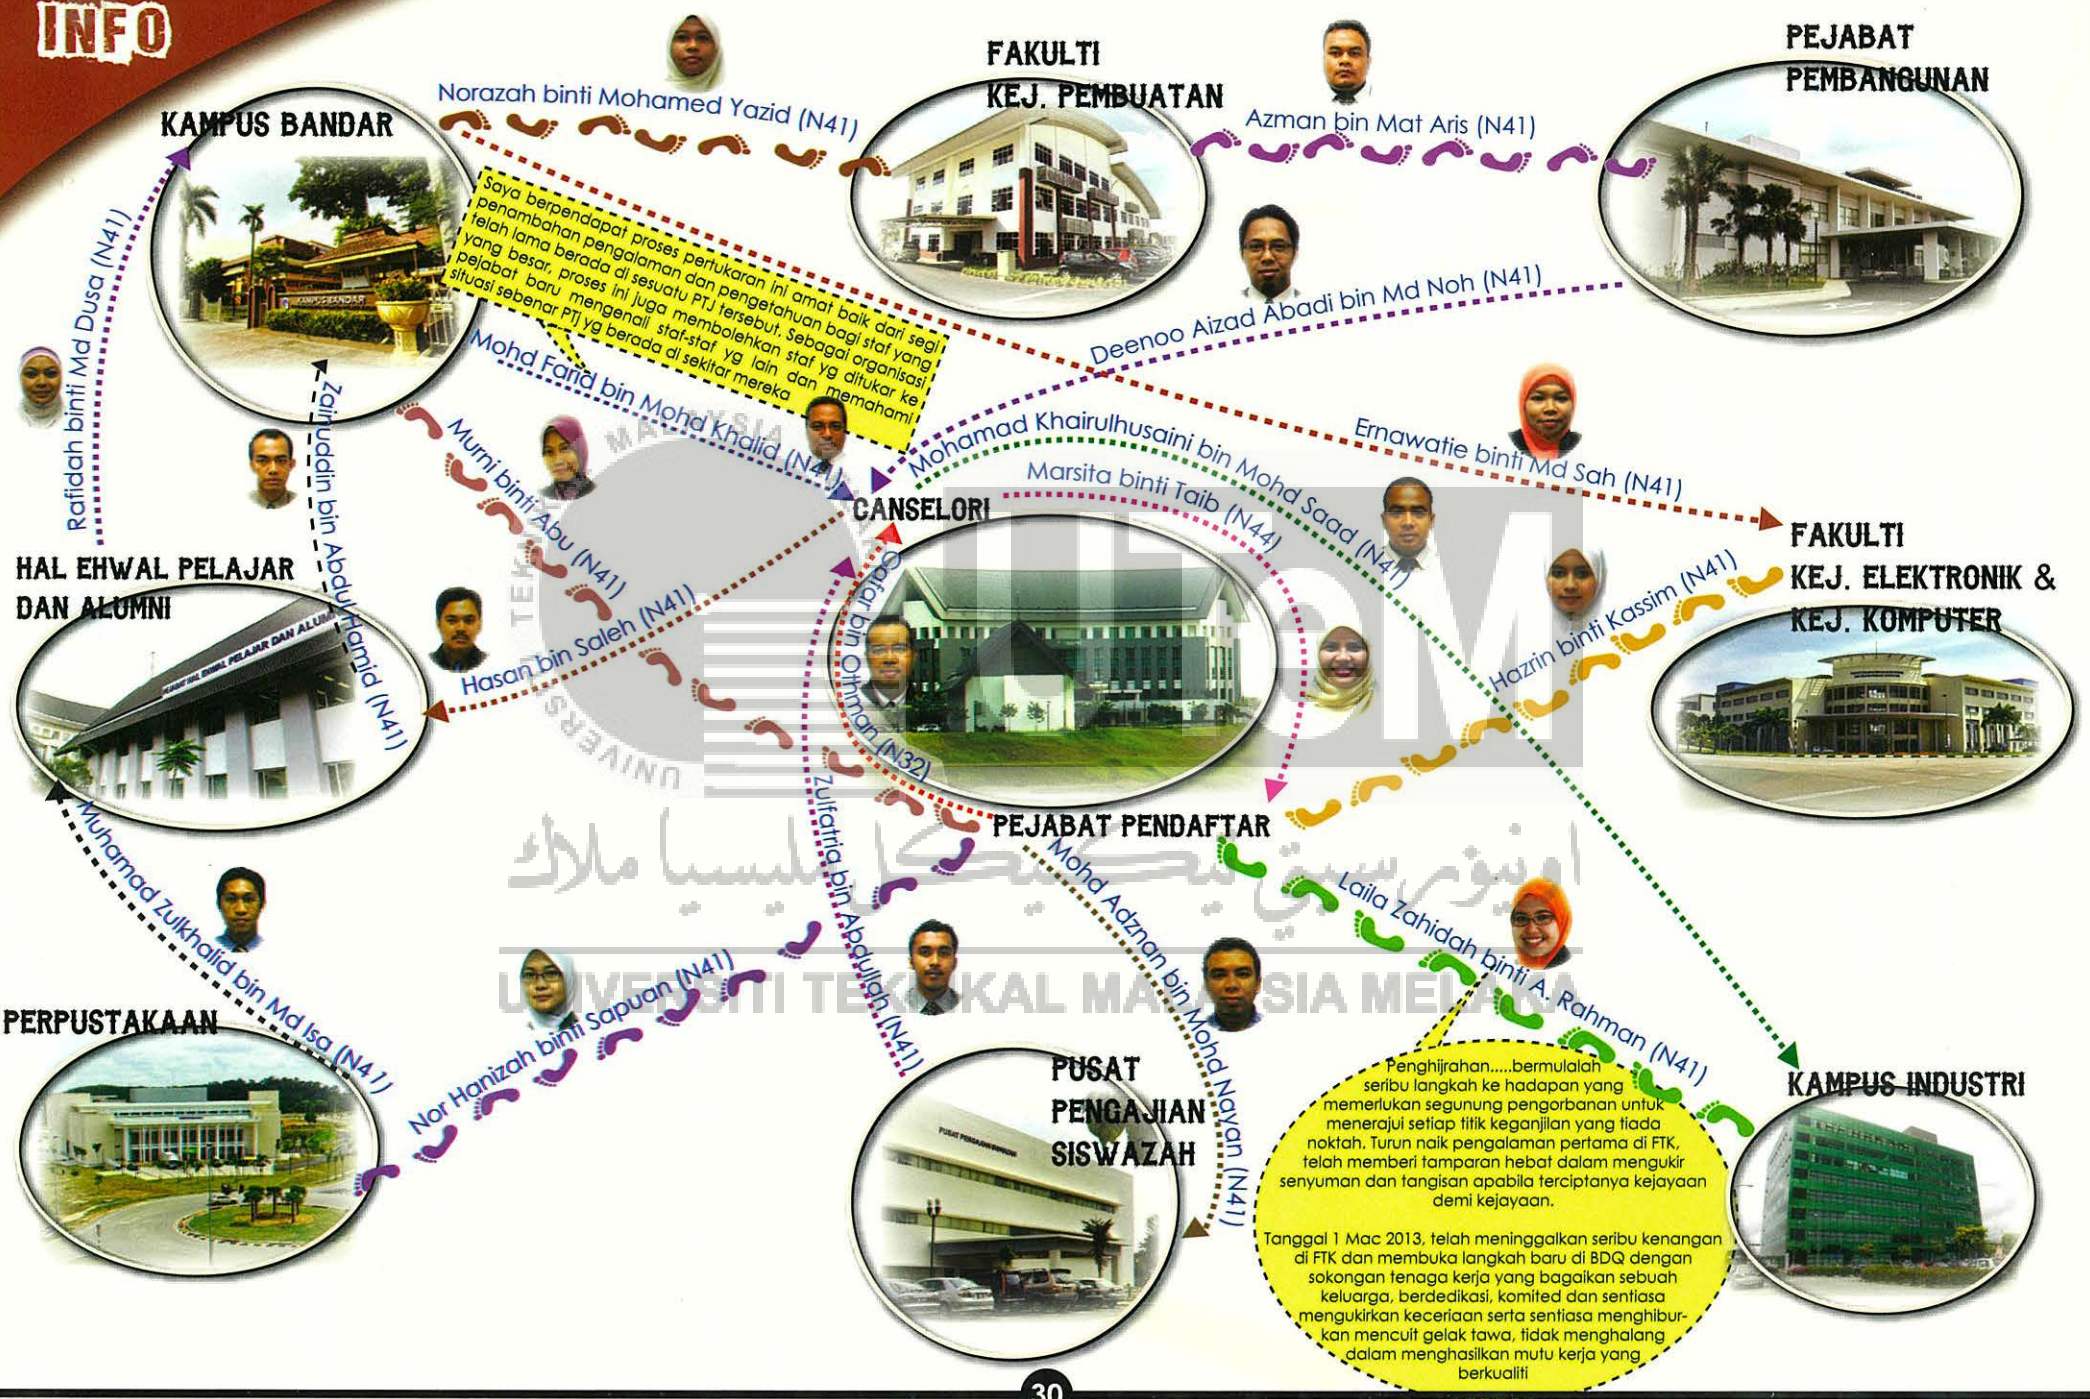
INFO

KAMPUS BANDAR

Norazah binti Mohamed Yazid (N41)

FAKULTI KEJ. PEMBUATAN

Azman bin Mat Aris (N41)

PEJABAT PEMBANGUNAN

Saya berpendapat proses pertukaran ini amat baik dari segi penambahan pengalaman dan pengetahuan bagi staf yang telah lama berada di sesuatu PTJ tersebut. Sebagai organisasi yang besar, proses ini juga membolehkan staf yg ditukar ke pejabat baru mengenali staf-staf yg lain dan memahami situasi sebenar PTJ yg berada di sekitar mereka

Deenoo Aizad Abadi bin Md Noh (N41)

Rafidah binti Md Dusa (N41)

Zainuddin bin Abdul Hamid (N41)

Mohd Farid bin Mohd Khalid (N41)

Murni binti Abu (N41)

Mohamad Khairulhusaini bin Mohd Saad (N41)

Ernawatie binti Md Sah (N41)

Marsita binti Taib (N44)

CANSELORI

FAKULTI KEJ. ELEKTRONIK & KEJ. KOMPUTER

HAL EHWAL PELAJAR DAN ALUMNI

Hasan bin Saleh (N41)

Gafar bin Othman (N32)

Hazrin binti Kassim (N41)

PEJABAT PENDAFTAR

Muhamad Zulkhalid bin Md Isa (N41)

Zulfatria bin Abdullah (N41)

Mohd Adznan bin Mohd Nayan (N41)

Laila Zahidah binti A. Rahman (N41)

Nor Hanizah binti Sapuan (N41)

PERPUSTAKAAN

PUSAT PENGAJIAN SISWAZAH

KAMPUS INDUSTRI

Penghijrahan.....bermulalah seribu langkah ke hadapan yang memerlukan segunung pengorbanan untuk menerajui setiap titik keganjilan yang tiada noktah. Turun naik pengalaman pertama di FTK, telah memberi tamparan hebat dalam mengukir senyuman dan tangisan apabila terciptanya kejayaan demi kejayaan.

Tanggal 1 Mac 2013, telah meninggalkan seribu kenangan di FTK dan membuka langkah baru di BDQ dengan sokongan tenaga kerja yang bagaikan sebuah keluarga, berdedikasi, komited dan sentiasa mengukirkan keceriaan serta sentiasa menghiburkan mencuit gelak tawa, tidak menghalang dalam menghasilkan mutu kerja yang berkualiti

UNIVERSITI TEKNIKAL MALAYSIA MELAKA

30